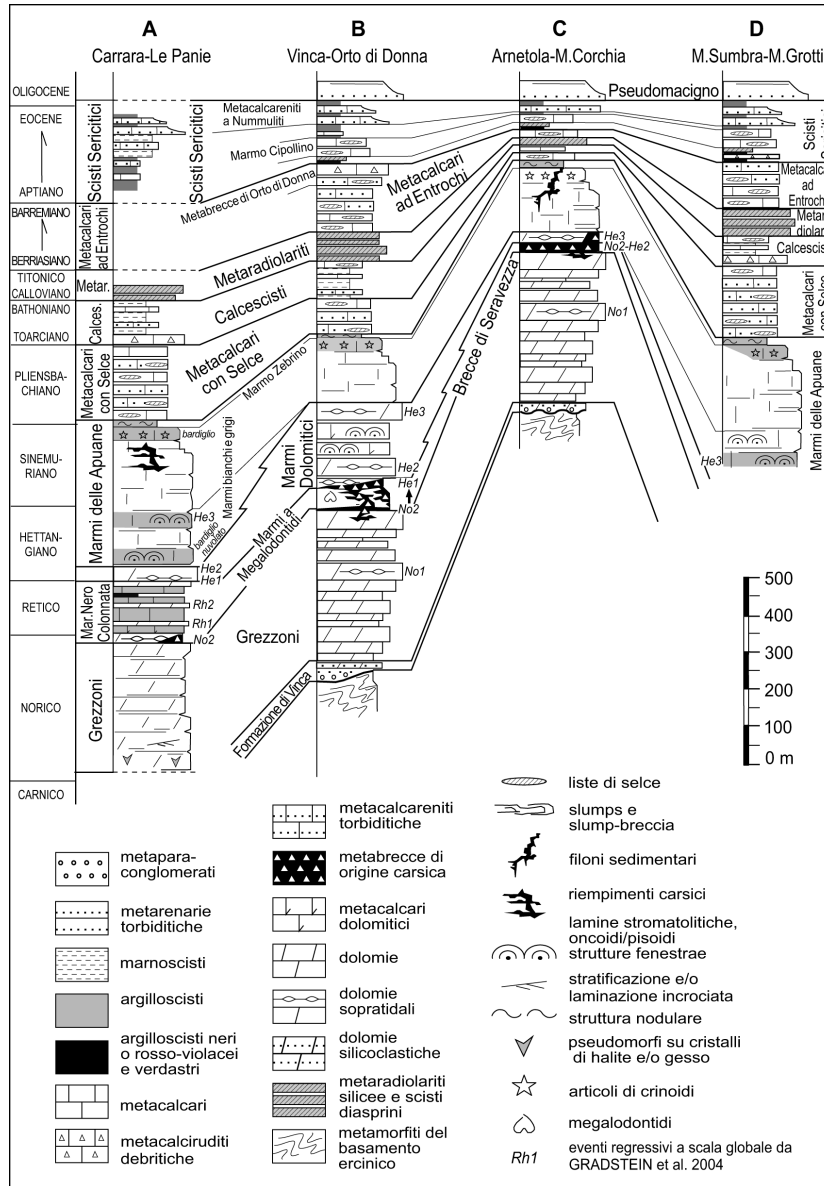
A
Carrara-Le Panie

B
Vinca-Orto di Donna

C
Arnetola-M.Corchia

D
M.Sumbra-M.Grotti

OLIGOCENE
EOCENE
APTIANO
BARREMIANO
BERRIASIANO
TITONICO
CALLOVIANO
BATHONIANO
TOARCIANO
PLIENSBACHIANO
SINEMURIANO
HETTANGIANO
RETICO
NORICO
CARNICO

Scisti Sericitici
Metacalcari ad Entrochi
Metar.
Calces.
Metacalcari con Selce
Marmi delle Apuane
Mar.Nero Colonnata
Grezzoni

Scisti Sericitici
Metacalcareniti a Nummuliti
Marmo Cipollino
Metabrecce di Orto di Donna
Metacalcari ad Entrochi
Metaradiolariti
Calcescisti
Metacalcari con Selce
Marmo Zebrino
bardiglio
Marmi bianchi e grigi
bardiglio nuvolato
Marmi a Megalodontidi
Marmi Dolomitici
Grezzoni
Formazione di Vinca
Brecce di Seravezza

He3
He2
He1
Rh2
Rh1
No2
No1

Pseudomacigno
He3
No2-He2
No1

Scisti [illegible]
Metacalcari ad Entrochi
Metar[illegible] diolar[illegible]
Calcescis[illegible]
Metacalcari con Selce
Marmi delle Apuane
He3

500
400
300
200
100
0 m

metapara-conglomerati
metarenarie torbiditiche
marnoscisti
argilloscisti
argilloscisti neri o rosso-violacei e verdastri
metacalcari
metacalciruditi debritiche
metacalcareniti torbiditiche
metabrecce di origine carsica
metacalcari dolomitici
dolomie
dolomie sopratidali
dolomie silicoclastiche
metaradiolariti silicee e scisti diasprini
metamorfiti del basamento ercinico
liste di selce
slumps e slump-breccia
filoni sedimentari
riempimenti carsici
lamine stromatolitiche, oncoidi/pisoidi strutture fenestrae
stratificazione e/o laminazione incrociata
struttura nodulare
pseudomorfi su cristalli di halite e/o gesso
articoli di crinoidi
megalodontidi
Rh1 eventi regressivi a scala globale da GRADSTEIN et al. 2004